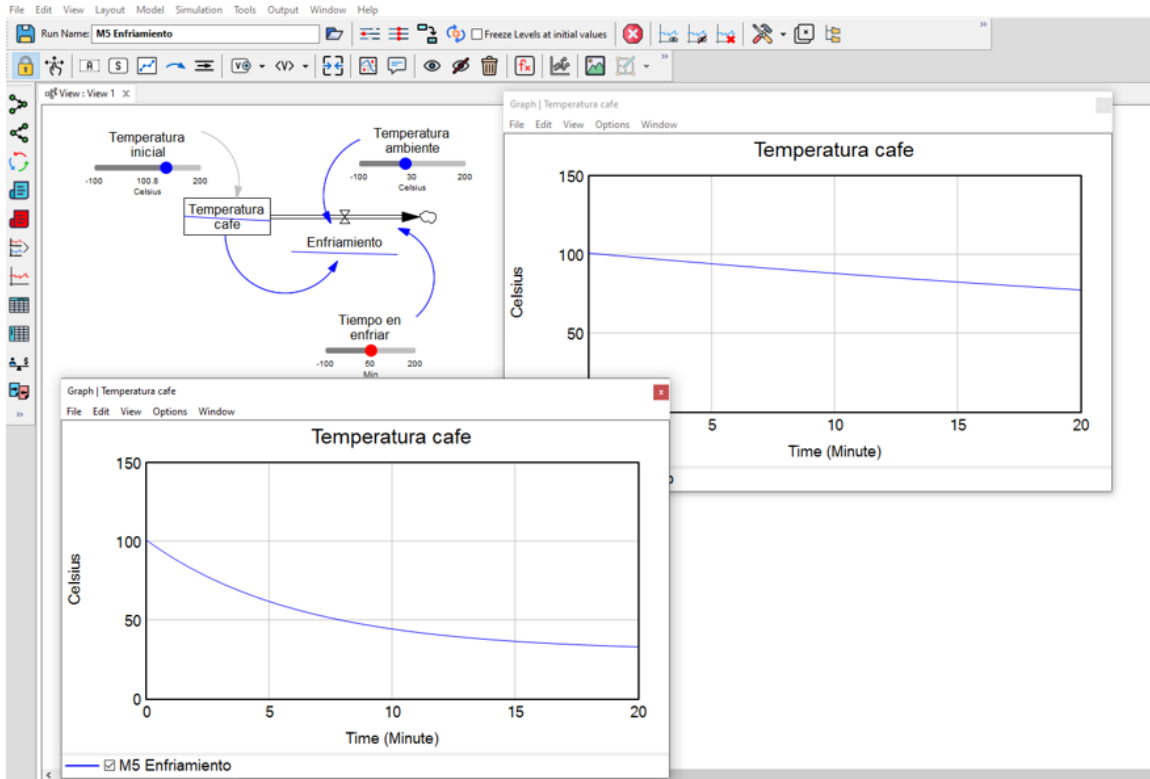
File Edit View Layout Model Simulation Tools Output Window Help

Run Name: M5 Enfriamiento

Freeze Levels at initial values

View : View 1

Temperatura inicial
-100 100.8 200
Celsius

Temperatura ambiente
-100 30 200
Celsius

Temperatura cafe

Enfriamiento

Tiempo en enfriar
-100 50 200
Min

Graph | Temperatura cafe

File Edit View Options Window

Temperatura cafe

150
100
50
Celsius

5 10 15 20
Time (Minute)

Graph | Temperatura cafe

File Edit View Options Window

Temperatura cafe

150
100
50
0
Celsius

0 5 10 15 20
Time (Minute)

M5 Enfriamiento